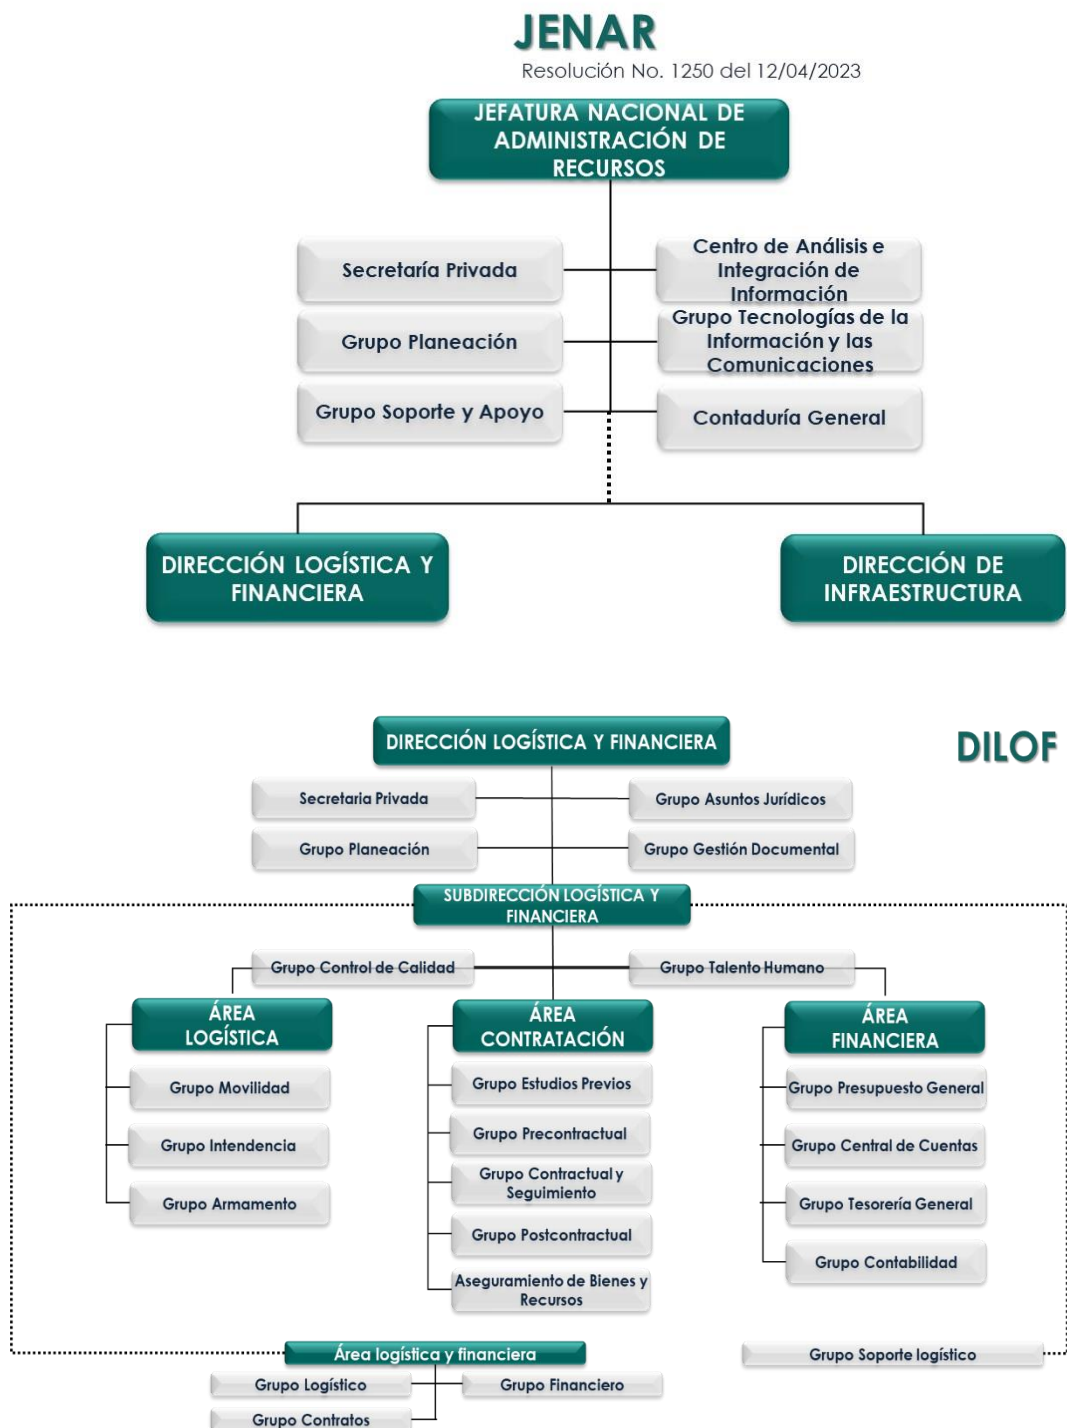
JENAR
Resolución No. 1250 del 12/04/2023

JEFATURA NACIONAL DE ADMINISTRACIÓN DE RECURSOS

Secretaría Privada
Centro de Análisis e Integración de Información
Grupo Planeación
Grupo Tecnologías de la Información y las Comunicaciones
Grupo Soporte y Apoyo
Contaduría General

DIRECCIÓN LOGÍSTICA Y FINANCIERA
DIRECCIÓN DE INFRAESTRUCTURA

DIRECCIÓN LOGÍSTICA Y FINANCIERA
DILOF

Secretaria Privada
Grupo Asuntos Jurídicos
Grupo Planeación
Grupo Gestión Documental

SUBDIRECCIÓN LOGÍSTICA Y FINANCIERA

Grupo Control de Calidad
Grupo Talento Humano

ÁREA LOGÍSTICA
Grupo Movilidad
Grupo Intendencia
Grupo Armamento

ÁREA CONTRATACIÓN
Grupo Estudios Previos
Grupo Precontractual
Grupo Contractual y Seguimiento
Grupo Postcontractual
Aseguramiento de Bienes y Recursos

ÁREA FINANCIERA
Grupo Presupuesto General
Grupo Central de Cuentas
Grupo Tesorería General
Grupo Contabilidad

Área logística y financiera
Grupo Soporte logístico
Grupo Logístico
Grupo Financiero
Grupo Contratos